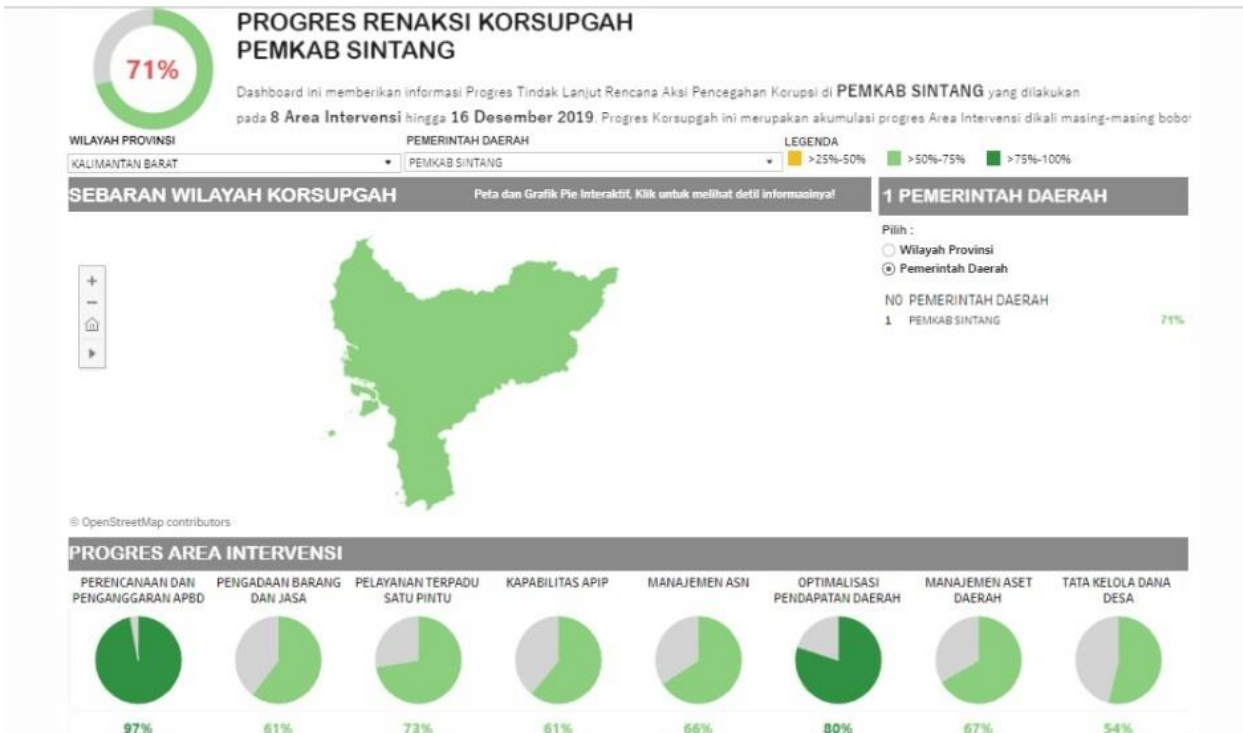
71%

PROGRES RENAKSI KORSUPGAH PEMKAB SINTANG

Dashboard ini memberikan informasi Progres Tindak Lanjut Rencana Aksi Pencegahan Korupsi di PEMKAB SINTANG yang dilakukan pada 8 Area Intervensi hingga 16 Desember 2019. Progres Korsupgah ini merupakan akumulasi progres Area Intervensi dikali masing-masing bobot

WILAYAH PROVINSI
KALIMANTAN BARAT

PEMERINTAH DAERAH
PEMKAB SINTANG

LEGENDA
>25%-50%
>50%-75%
>75%-100%

SEBARAN WILAYAH KORSUPGAH

Peta dan Grafik Pie Interaktif, Klik untuk melihat detil informasinya!

1 PEMERINTAH DAERAH

Pilih :
Wilayah Provinsi
Pemerintah Daerah

NO PEMERINTAH DAERAH
1 PEMKAB SINTANG 71%

+
−

© OpenStreetMap contributors

PROGRES AREA INTERVENSI

| PERENCANAAN DAN PENGANGGARAN APBD | PENGADAAN BARANG DAN JASA | PELAYANAN TERPADU SATU PINTU | KAPABILITAS APIP | MANAJEMEN ASN | OPTIMALISASI PENDAPATAN DAERAH | MANAJEMEN ASET DAERAH | TATA KELOLA DANA DESA |
|---|---|---|---|---|---|---|---|
| 97% | 61% | 73% | 61% | 66% | 80% | 67% | 54% |